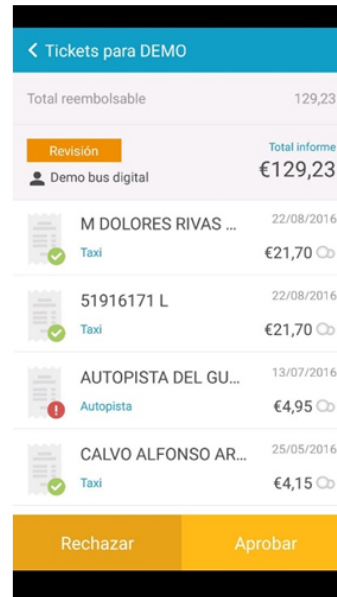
< Tickets para DEMO

Total reembolsable 129,23

Revisión
Demo bus digital

Total informe
€129,23

M DOLORES RIVAS ...
Taxi
22/08/2016
€21,70

51916171 L
Taxi
22/08/2016
€21,70

AUTOPISTA DEL GU...
Autopista
13/07/2016
€4,95

CALVO ALFONSO AR...
Taxi
25/05/2016
€4,15

Rechazar
Aprobar